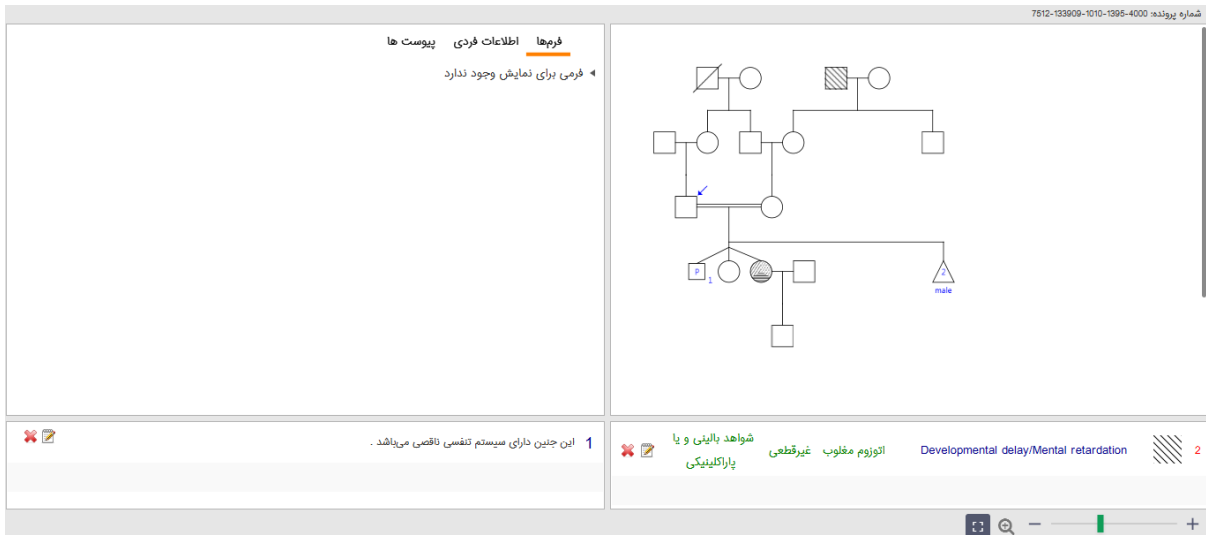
شماره پرونده: 4000-1395-1010-133909-7512

فرم‌ها اطلاعات فردی پیوست ها

فرمی برای نمایش وجود ندارد

p
1
2
male

1 این جنین دارای سیستم تنفسی ناقصی می‌باشد .

2 Developmental delay/Mental retardation اتوزوم مغلوب غیرقطعی شواهد بالینی و یا پاراکلینیکی